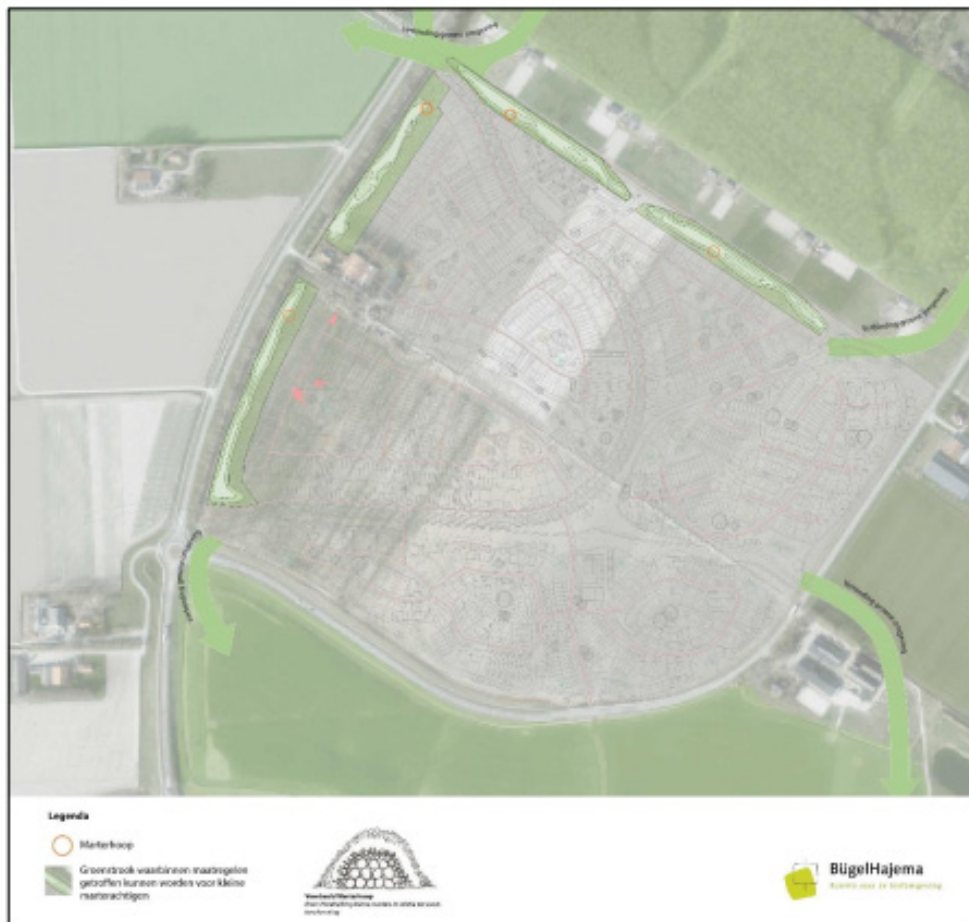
Legenda

Marterhoop

Groenstrook waarbinnen maatregelen getroffen kunnen worden voor kleine marterachtigen

Voorbeeld Marterhoop
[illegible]

BügelHajema
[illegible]

Verbinding groene omgeving

Verbinding groene omgeving

Verbinding groene omgeving

Verbinding groene omgeving